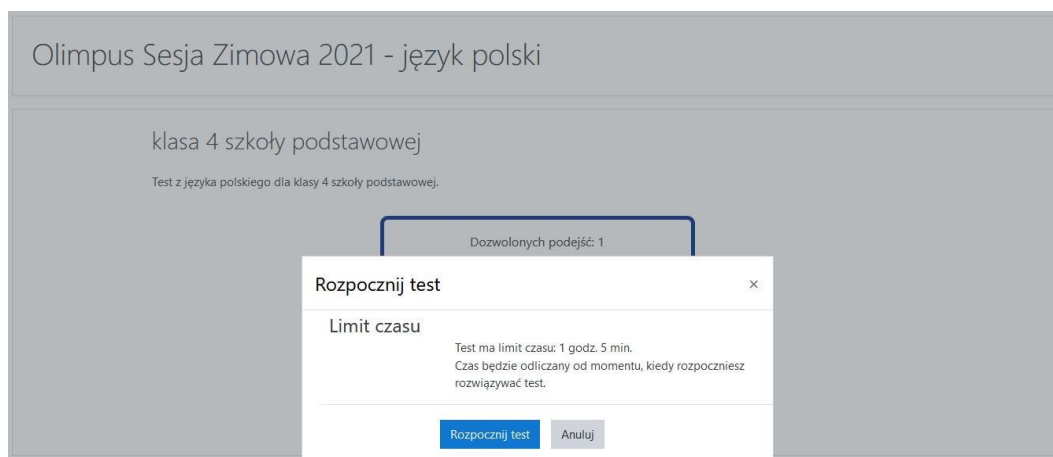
Olimpus Sesja Zimowa 2021 - język polski

klasa 4 szkoły podstawowej

Test z języka polskiego dla klasy 4 szkoły podstawowej.

Dozwolonych podejść: 1

Rozpocznij test

×

Limit czasu

Test ma limit czasu: 1 godz. 5 min.
Czas będzie odliczany od momentu, kiedy rozpoczniesz rozwiązywać test.

Rozpocznij test

Anuluj